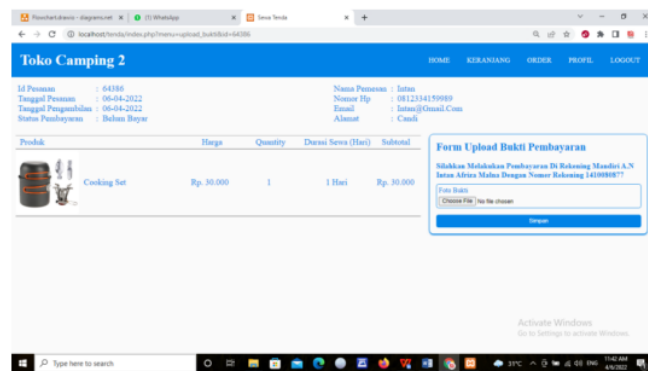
Flowchart.drawio - diagrams.net × (1) WhatsApp × Sewa Tenda × +

localhost/tenda/index.php?menu=upload_bukti&id=64386

Toko Camping 2

HOME KERANJANG ORDER PROFIL LOGOUT

Id Pesanan : 64386
Tanggal Pesanan : 06-04-2022
Tanggal Pengambilan : 06-04-2022
Status Pembayaran : Belum Bayar

Nama Pemesan : Intan
Nomor Hp : 0812334159989
Email : Intan@Gmail.Com
Alamat : Candi

| Produk | | Harga | Quantity | Durasi Sewa (Hari) | Subtotal |
|---|---|---|---|---|---|
| | Cooking Set | Rp. 30.000 | 1 | 1 Hari | Rp. 30.000 |

Form Upload Bukti Pembayaran

Silahkan Melakukan Pembayaran Di Rekening Mandiri A.N Intan Afrira Malna Dengan Nomer Rekening 1410080877

Foto Bukti
Choose File No file chosen

Simpan

Activate Windows
Go to Settings to activate Windows.

Type here to search

31°C ENG 11:42 AM 4/6/2022